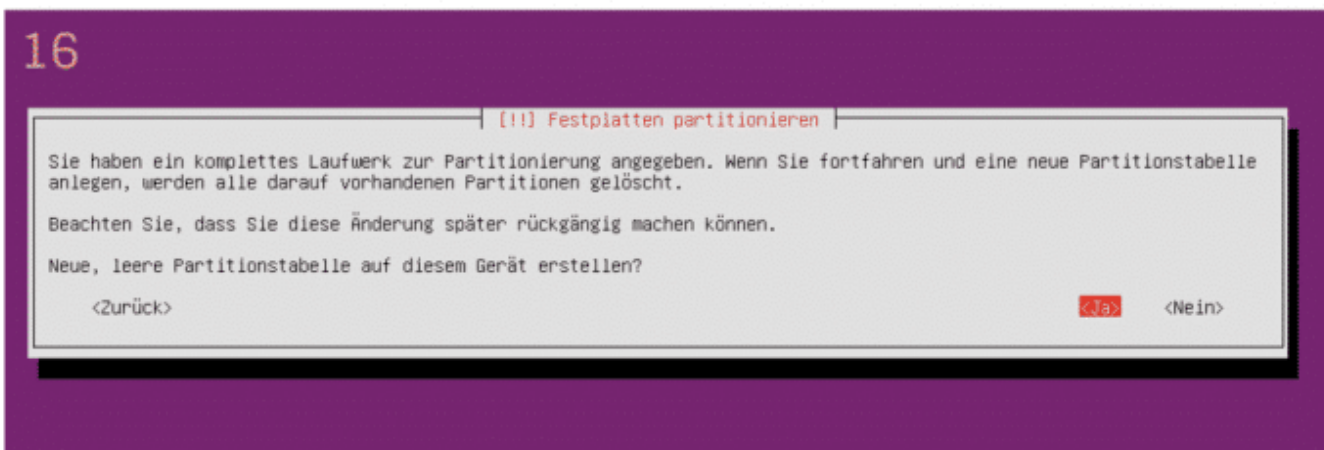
16

[!!] Festplatten partitionieren

Sie haben ein komplettes Laufwerk zur Partitionierung angegeben. Wenn Sie fortfahren und eine neue Partitionstabelle anlegen, werden alle darauf vorhandenen Partitionen gelöscht.

Beachten Sie, dass Sie diese Änderung später rückgängig machen können.

Neue, leere Partitionstabelle auf diesem Gerät erstellen?

<Zurück>

<Ja>

<Nein>